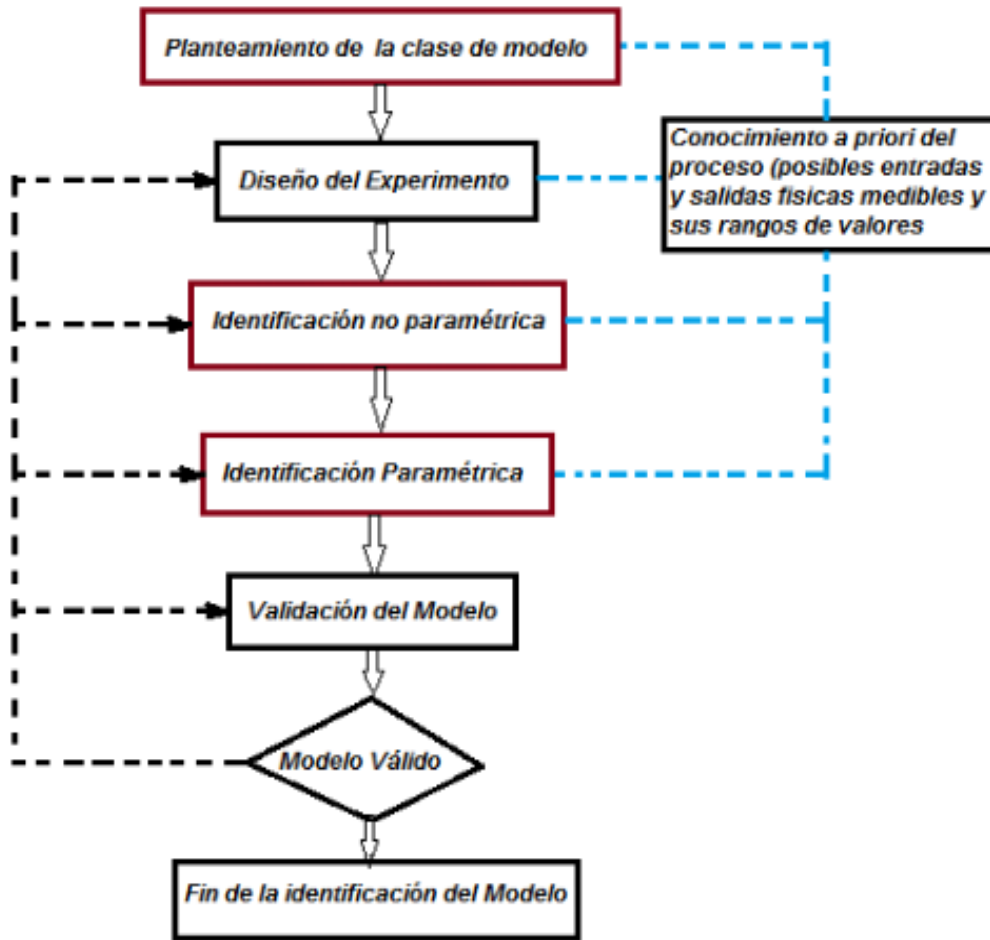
Planteamiento de la clase de modelo

Diseño del Experimento

Conocimiento a priori del proceso (posibles entradas y salidas fisicas medibles y sus rangos de valores

Identificación no paramétrica

Identificación Paramétrica

Validación del Modelo

Modelo Válido

Fin de la identificación del Modelo